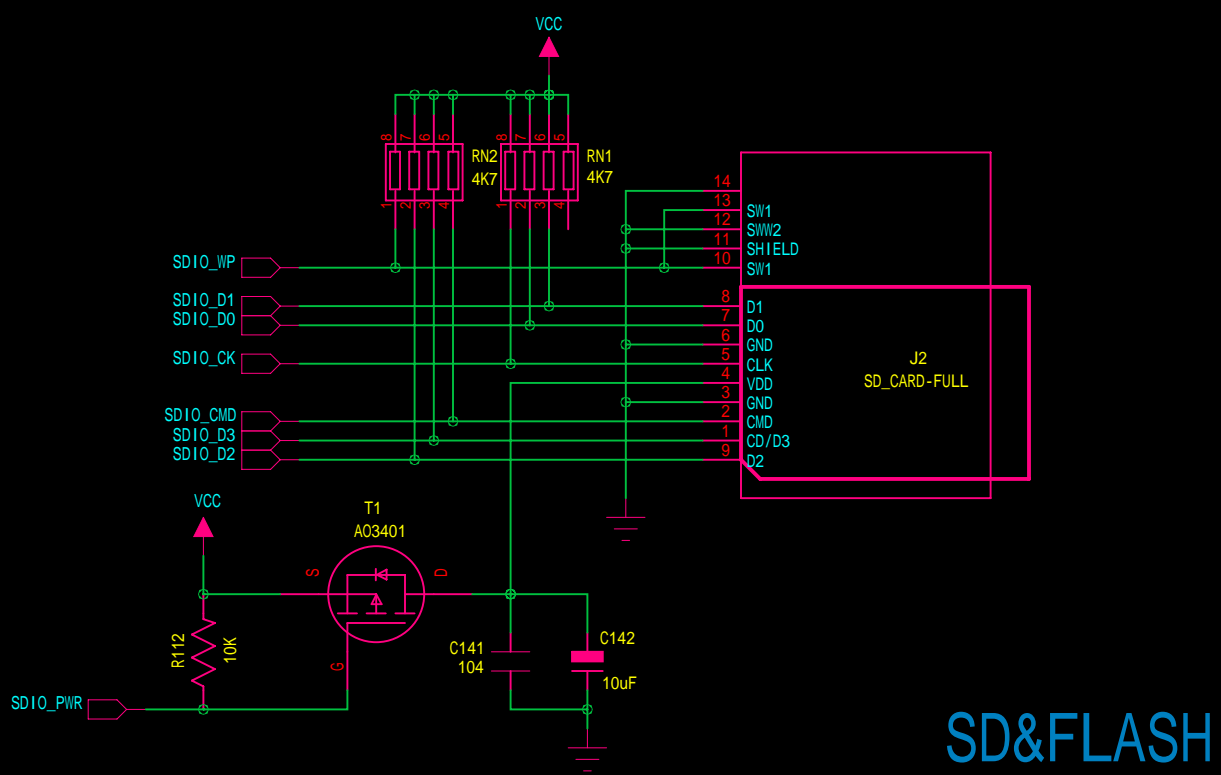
VCC

8 7 6 5 RN2 4K7 1 2 3 4

8 7 6 5 RN1 4K7 1 2 3 4

SDIO_WP
SDIO_D1
SDIO_D0
SDIO_CK
SDIO_CMD
SDIO_D3
SDIO_D2

14
13 SW1
12 SWW2
11 SHIELD
10 SW1
8 D1
7 D0
6 GND
5 CLK
4 VDD
3 GND
2 CMD
1 CD/D3
9 D2

J2
SD_CARD-FULL

VCC

T1
AO3401
S
D
G

R112
10K

SDIO_PWR

C141
104

C142
10uF

SD&FLASH